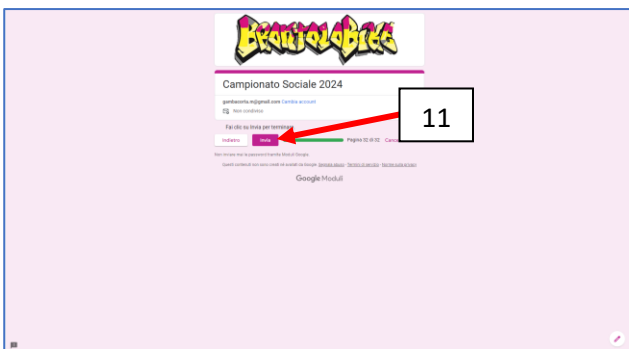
Campionato Sociale 2024

gambacorta.m@gmail.com Cambia account
Non condiviso

Fai clic su Invia per terminare

Indietro
Invia
Pagina 32 di 32
Cance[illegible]

11

Non inviare mai le password tramite Moduli Google.

Questi contenuti non sono creati né avallati da Google. Segnala abuso - Termini di servizio - Norme sulla privacy

Google Moduli